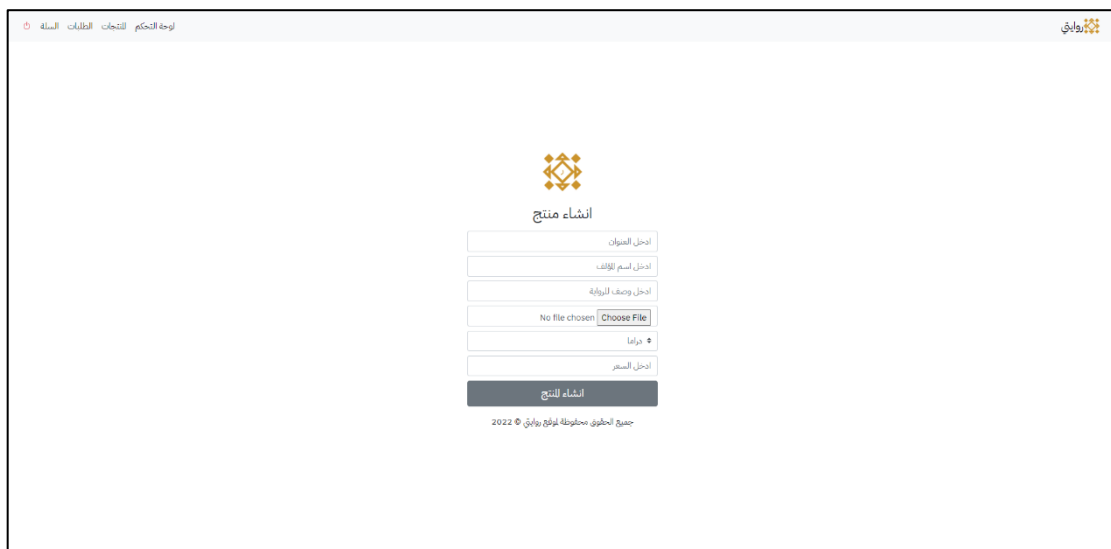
روايتي

لوحة التحكم المنتجات الطلبات السلة

انشاء منتج

ادخل العنوان

ادخل اسم المؤلف

ادخل وصف للرواية

Choose File No file chosen

دراما

ادخل السعر

انشاء المنتج

جميع الحقوق محفوظة لموقع روايتي © 2022